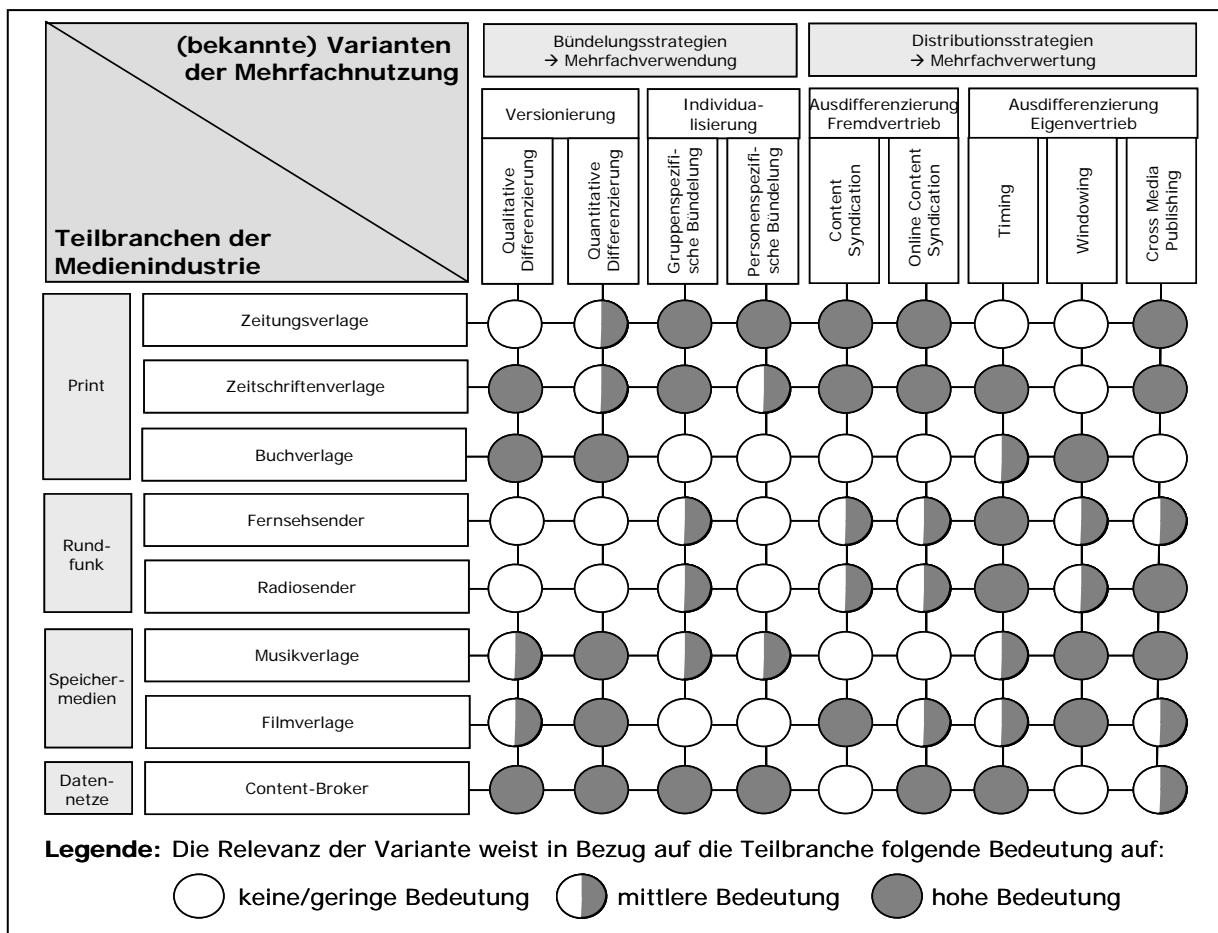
(bekannte) Varianten der Mehrfachnutzung

Teilbranchen der Medienindustrie

Bündelungsstrategien → Mehrfachverwendung

Distributionsstrategien → Mehrfachverwertung

Versionierung

Individualisierung

Ausdifferenzierung Fremdvertrieb

Ausdifferenzierung Eigenvertrieb

| | | Qualitative Differenzierung | Quantitative Differenzierung | Gruppenspezifische Bündelung | Personenspezifische Bündelung | Content Syndication | Online Content Syndication | Timing | Windowing | Cross Media Publishing |
|---|---|---|---|---|---|---|---|---|---|---|
| Print | Zeitungsverlage | | | | | | | | | |
| | Zeitschriftenverlage | | | | | | | | | |
| | Buchverlage | | | | | | | | | |
| Rundfunk | Fernsehsender | | | | | | | | | |
| | Radiosender | | | | | | | | | |
| Speichermedien | Musikverlage | | | | | | | | | |
| | Filmverlage | | | | | | | | | |
| Datennetze | Content-Broker | | | | | | | | | |

Legende: Die Relevanz der Variante weist in Bezug auf die Teilbranche folgende Bedeutung auf:

keine/geringe Bedeutung   mittlere Bedeutung   hohe Bedeutung